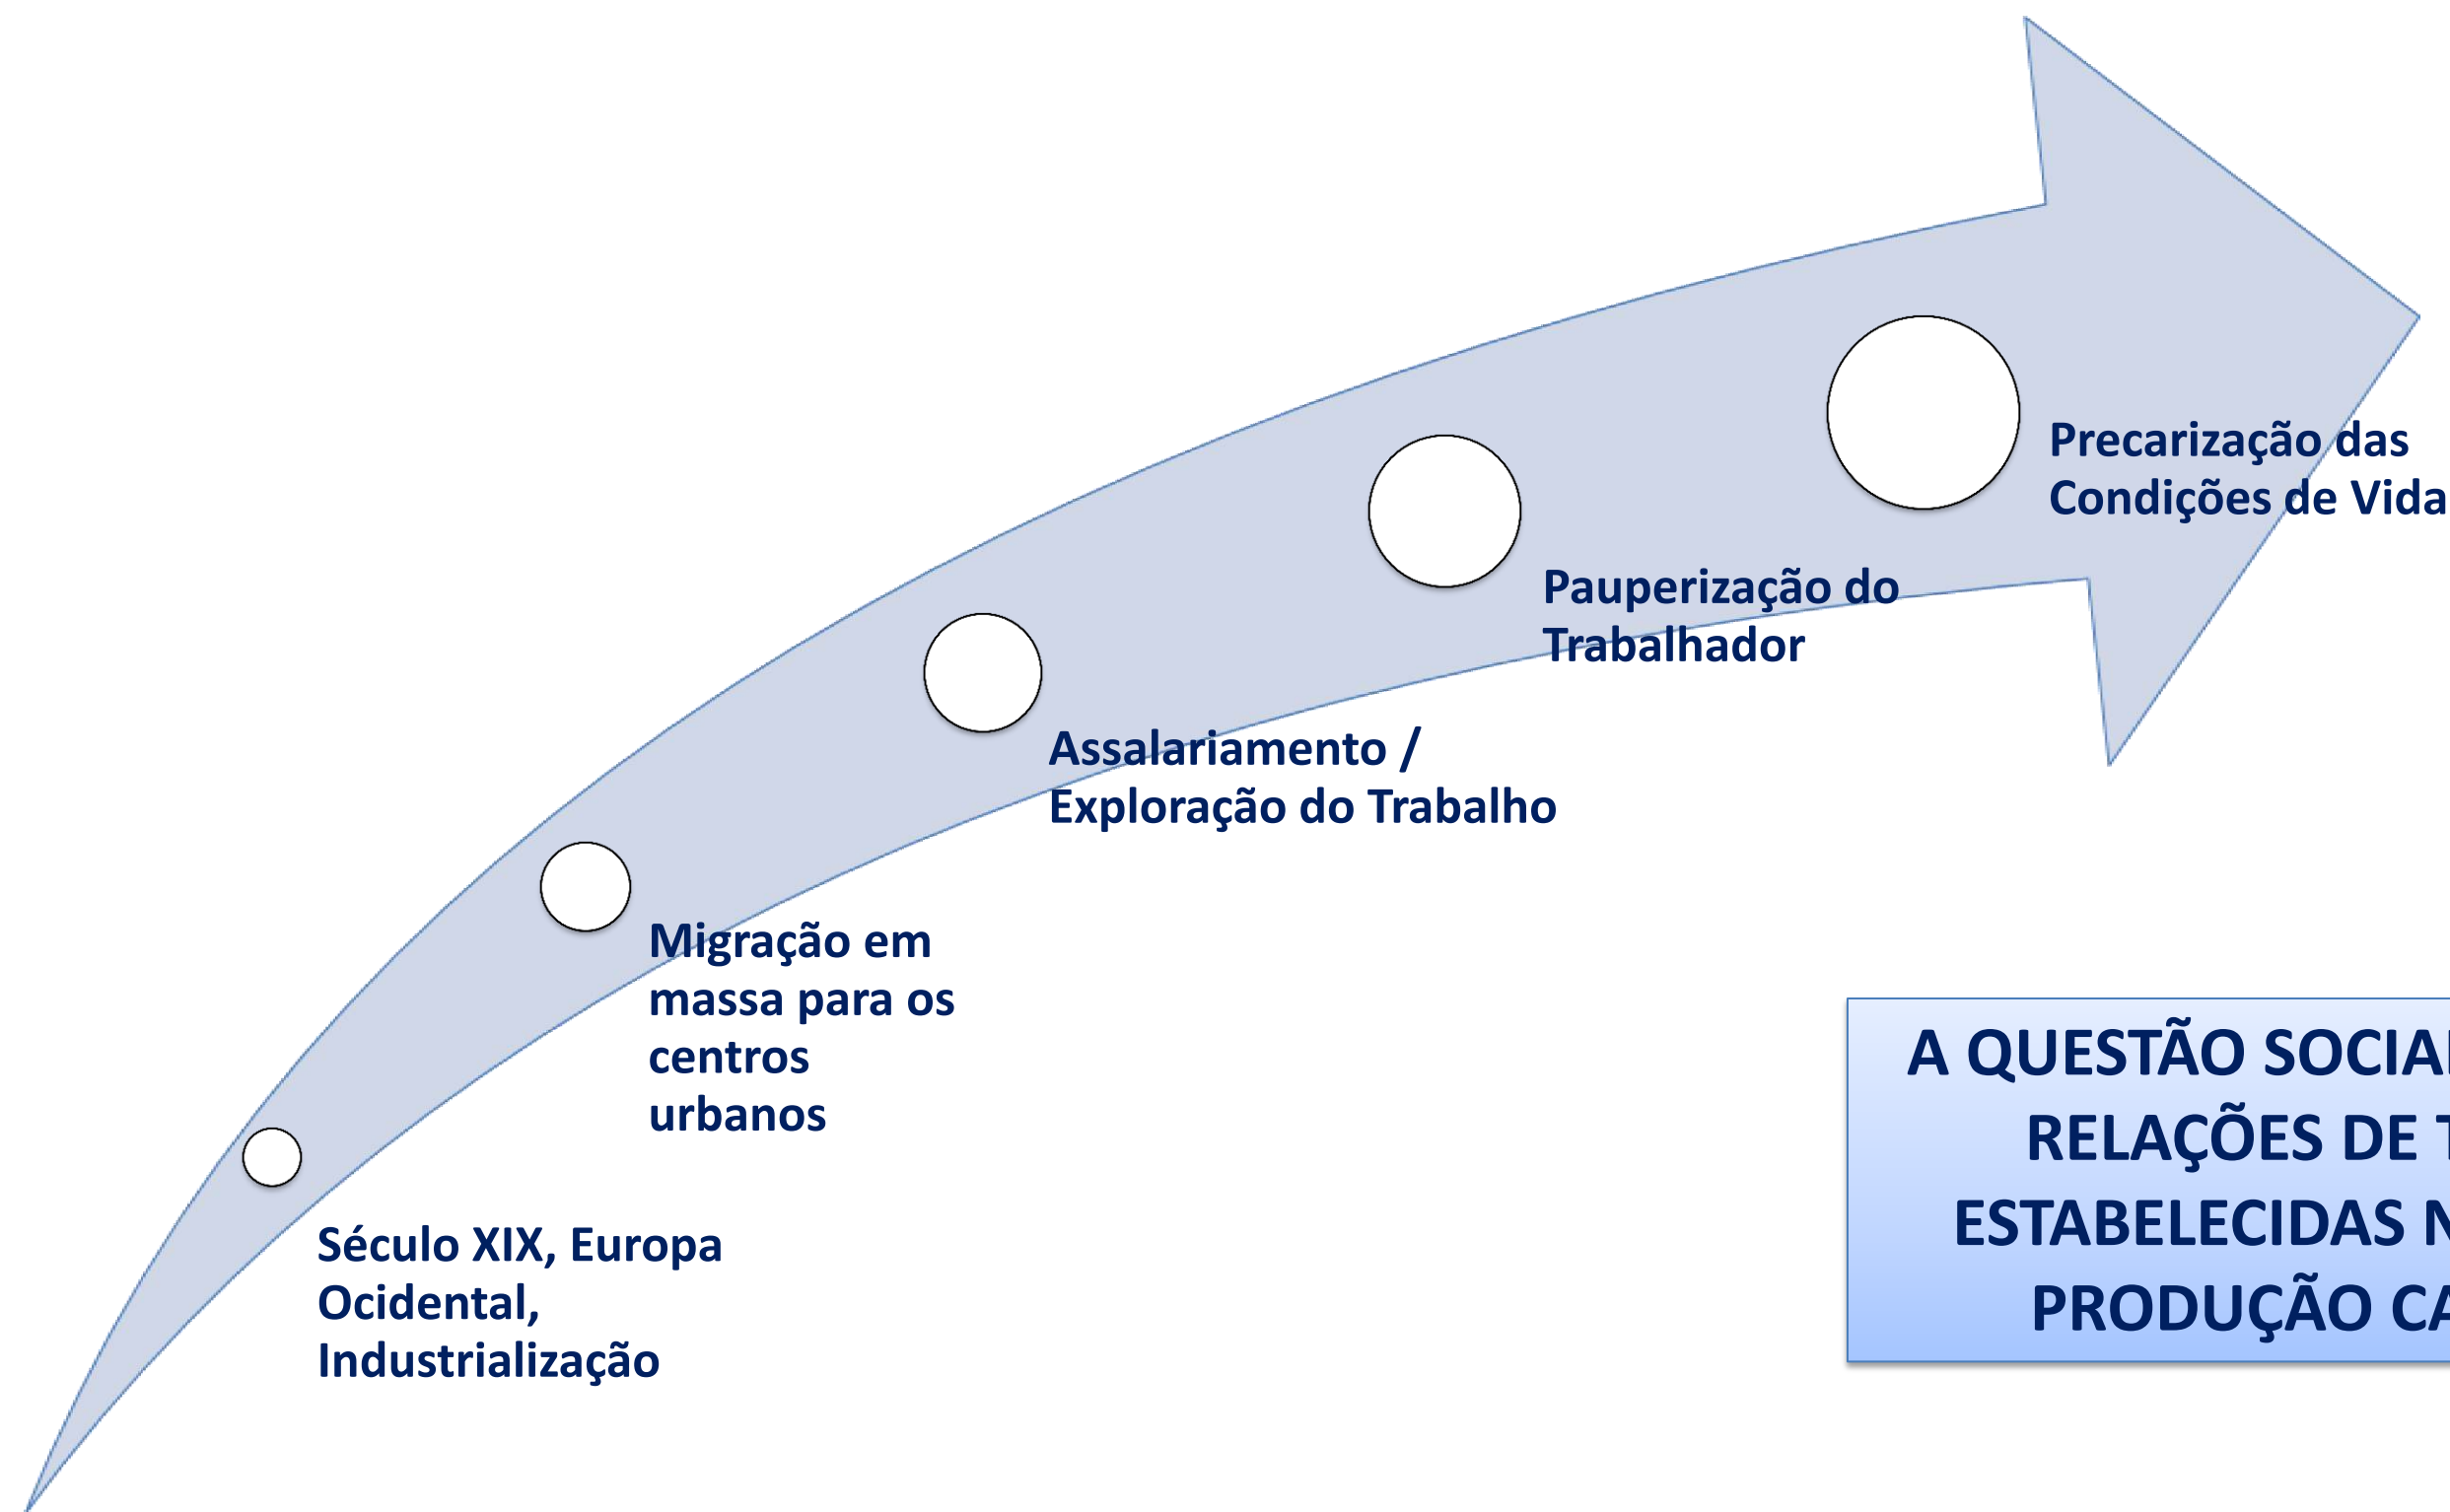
Século XIX, Europa Ocidental, Industrialização

Migração em massa para os centros urbanos

Assalariamento / Exploração do Trabalho

Pauperização do Trabalhador

Precarização das Condições de Vida

A QUESTÃO SOCIA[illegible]
RELAÇÕES DE T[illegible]
ESTABELECIDAS N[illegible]
PRODUÇÃO CA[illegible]